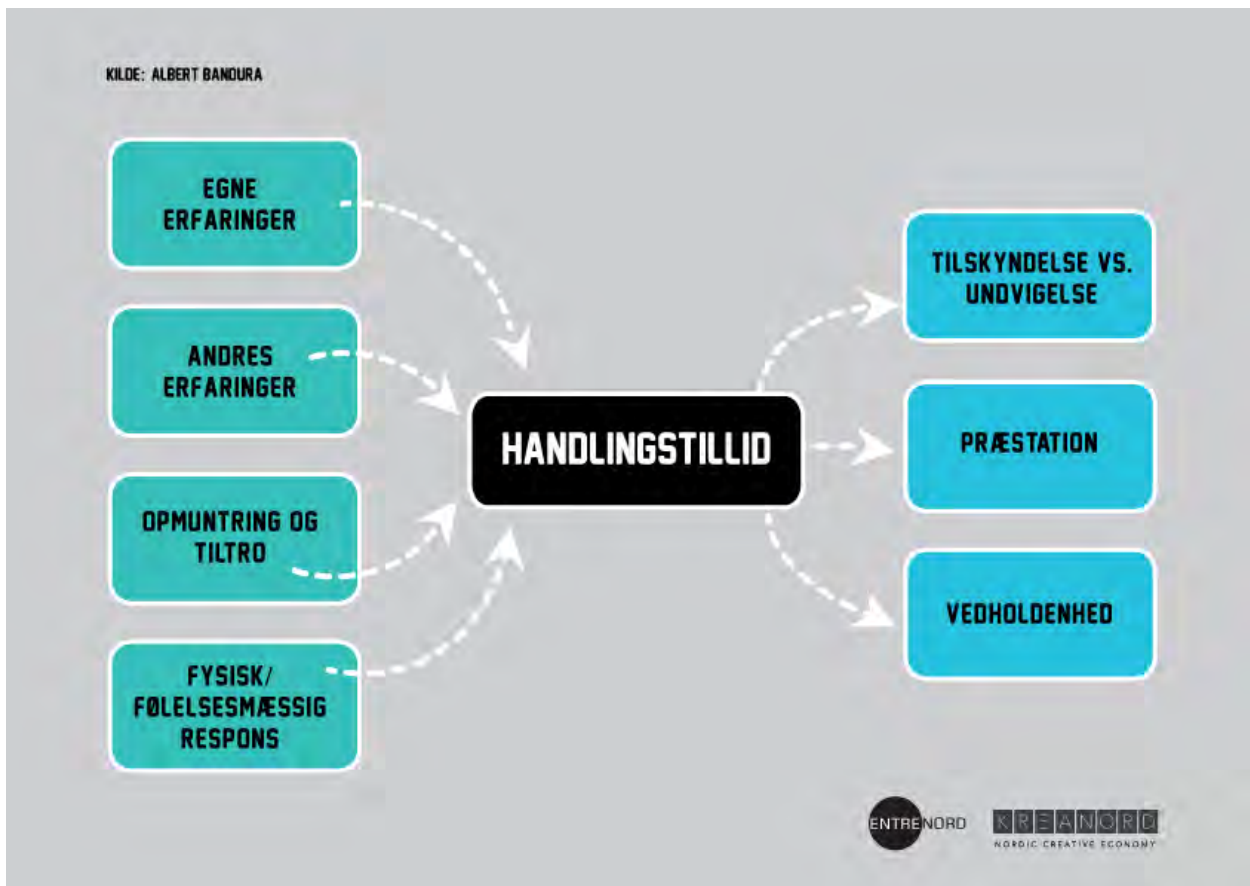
KILDE: ALBERT BANDURA

EGNE ERFARINGER

ANDRES ERFARINGER

OPMUNTRING OG TILTRO

FYSISK/ FØLELSESMÆSSIG RESPONS

HANDLINGSTILLID

TILSKYNDELSE VS. UNDVIGELSE

PRÆSTATION

VEDHOLDENHED

ENTRENORD

KREANORD
NORDIC CREATIVE ECONOMY